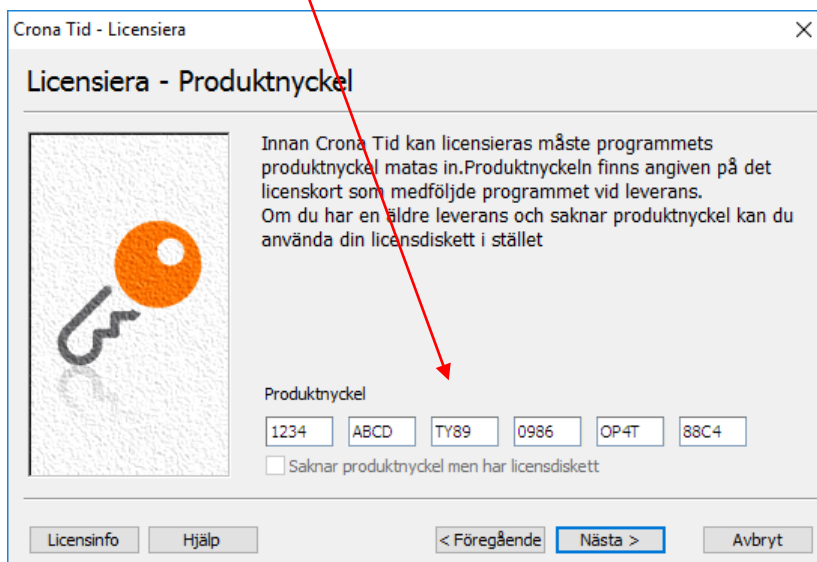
Crona Tid - Licensiera

×

Licensiera - Produktnyckel

Innan Crona Tid kan licensieras måste programmets produktnyckel matas in.Produktnyckeln finns angiven på det licenskort som medföljde programmet vid leverans.
Om du har en äldre leverans och saknar produktnyckel kan du använda din licensdiskett i stället

Produktnyckel

1234 ABCD TY89 0986 OP4T 88C4

Saknar produktnyckel men har licensdiskett

Licensinfo Hjälp < Föregående Nästa > Avbryt